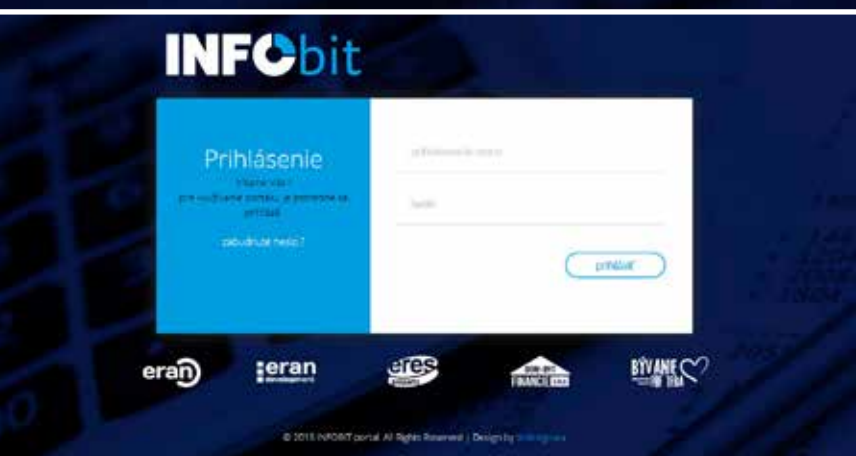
INFObit

Prihlásenie

Vitame vás !
pre využívanie portálu je potrebné sa prihlásiť

zabudnuté heslo ?

prihlasovacie meno

heslo

prihlásiť

eran

eran development

eres

FINANCE

BÝVANIE PRE TEBA

© 2015 INFOBIT portal. All Rights Reserved | Design by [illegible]